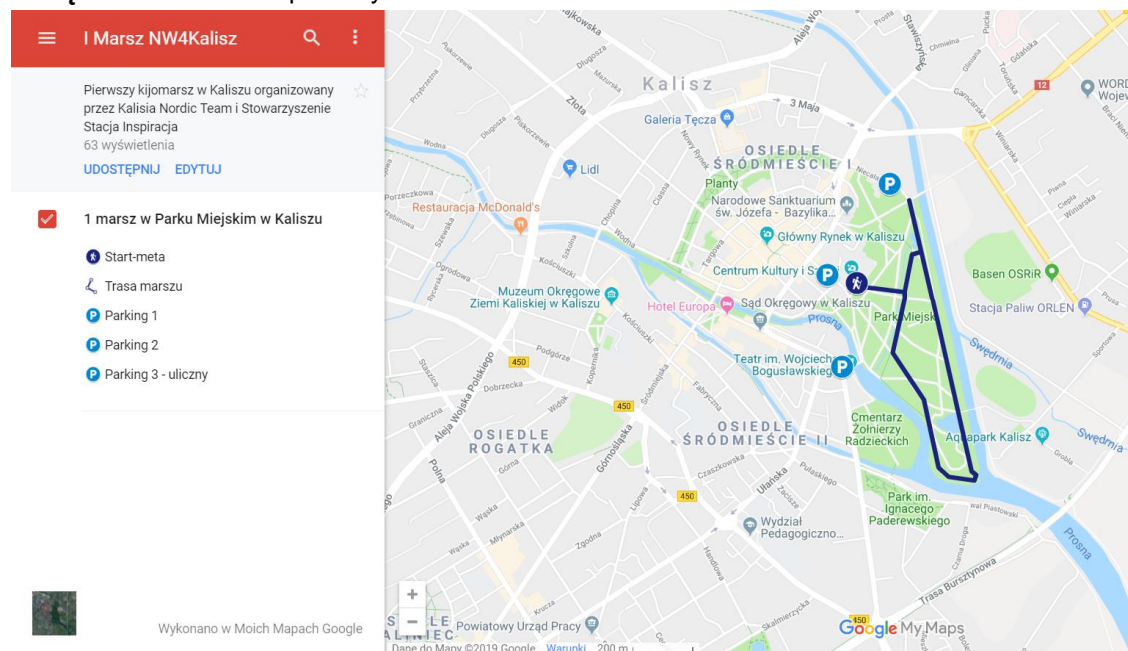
I Marsz NW4Kalisz

Pierwszy kijomarsz w Kaliszu organizowany przez Kalisia Nordic Team i Stowarzyszenie Stacja Inspiracja
63 wyświetlenia
UDOSTĘPNIJ EDYTUJ

1 marsz w Parku Miejskim w Kaliszu
Start-meta
Trasa marszu
Parking 1
Parking 2
Parking 3 - uliczny

Wykonano w Moich Mapach Google

Kalisz
Galeria Tęcza
OSIEDLE ŚRÓDMIEŚCIE I
Lidl
Planty
Narodowe Sanktuarium św. Józefa - Bazylika...
Restauracja McDonald's
Główny Rynek w Kaliszu
Centrum Kultury i S
Muzeum Okręgowe Ziemi Kaliskiej w Kaliszu
Hotel Europa
Sąd Okręgowy w Kaliszu
Park Miejski
Basen OSRiR
Stacja Paliw ORLEN
Teatr im. Wojciecha Bogusławskiego
OSIEDLE ŚRÓDMIEŚCIE II
OSIEDLE ROGATKA
Cmentarz Żołnierzy Radzieckich
Aquapark Kalisz
Park im. Ignacego Paderewskiego
Wydział Pedagogiczno...
Powiatowy Urząd Pracy
Prosna
Swędrnia
Trasa Bursztynowa
3 Maja
Złota
Aleja Wojska Polskiego
Polna
Górnośląska
450
12
WORD Wojew
Google My Maps
Dane do Mapy ©2019 Google Warunki 200 m